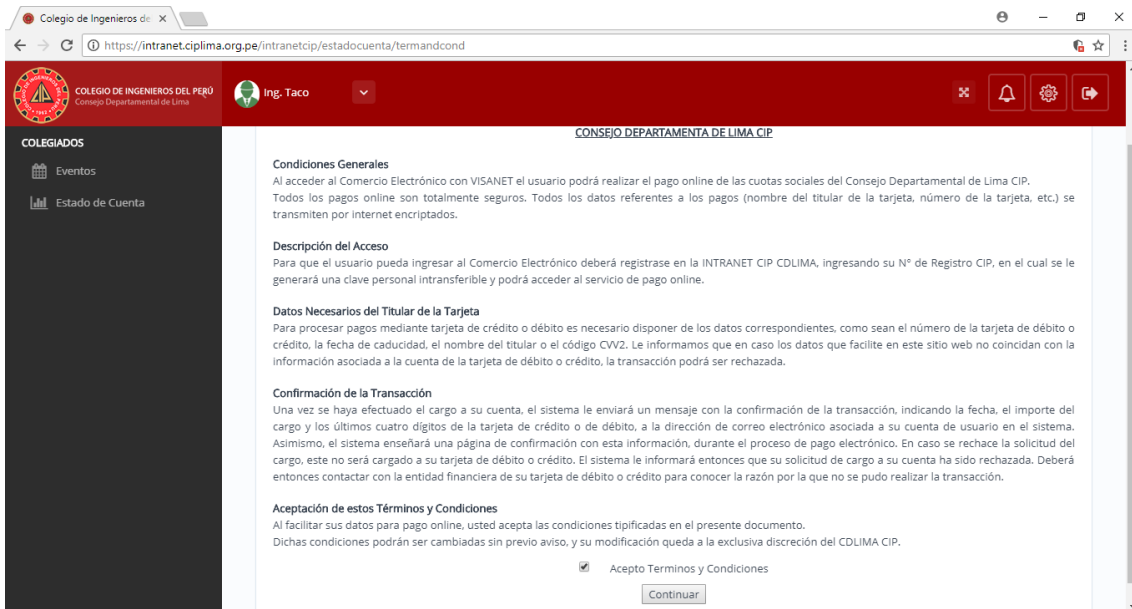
Colegio de Ingenieros de ×

https://intranet.ciplima.org.pe/intranetcip/estadocuenta/termandcond

COLEGIO DE INGENIEROS DEL PERÚ
Consejo Departamental de Lima

Ing. Taco

COLEGIADOS

Eventos

Estado de Cuenta

CONSEJO DEPARTAMENTA DE LIMA CIP

Condiciones Generales
Al acceder al Comercio Electrónico con VISANET el usuario podrá realizar el pago online de las cuotas sociales del Consejo Departamental de Lima CIP.
Todos los pagos online son totalmente seguros. Todos los datos referentes a los pagos (nombre del titular de la tarjeta, número de la tarjeta, etc.) se transmiten por internet encriptados.

Descripción del Acceso
Para que el usuario pueda ingresar al Comercio Electrónico deberá registrase en la INTRANET CIP CDLIMA, ingresando su N° de Registro CIP, en el cual se le generará una clave personal intransferible y podrá acceder al servicio de pago online.

Datos Necesarios del Titular de la Tarjeta
Para procesar pagos mediante tarjeta de crédito o débito es necesario disponer de los datos correspondientes, como sean el número de la tarjeta de débito o crédito, la fecha de caducidad, el nombre del titular o el código CVV2. Le informamos que en caso los datos que facilite en este sitio web no coincidan con la información asociada a la cuenta de la tarjeta de débito o crédito, la transacción podrá ser rechazada.

Confirmación de la Transacción
Una vez se haya efectuado el cargo a su cuenta, el sistema le enviará un mensaje con la confirmación de la transacción, indicando la fecha, el importe del cargo y los últimos cuatro dígitos de la tarjeta de crédito o de débito, a la dirección de correo electrónico asociada a su cuenta de usuario en el sistema. Asimismo, el sistema enseñará una página de confirmación con esta información, durante el proceso de pago electrónico. En caso se rechace la solicitud del cargo, este no será cargado a su tarjeta de débito o crédito. El sistema le informará entonces que su solicitud de cargo a su cuenta ha sido rechazada. Deberá entonces contactar con la entidad financiera de su tarjeta de débito o crédito para conocer la razón por la que no se pudo realizar la transacción.

Aceptación de estos Términos y Condiciones
Al facilitar sus datos para pago online, usted acepta las condiciones tipificadas en el presente documento.
Dichas condiciones podrán ser cambiadas sin previo aviso, y su modificación queda a la exclusiva discreción del CDLIMA CIP.

Acepto Terminos y Condiciones

Continuar